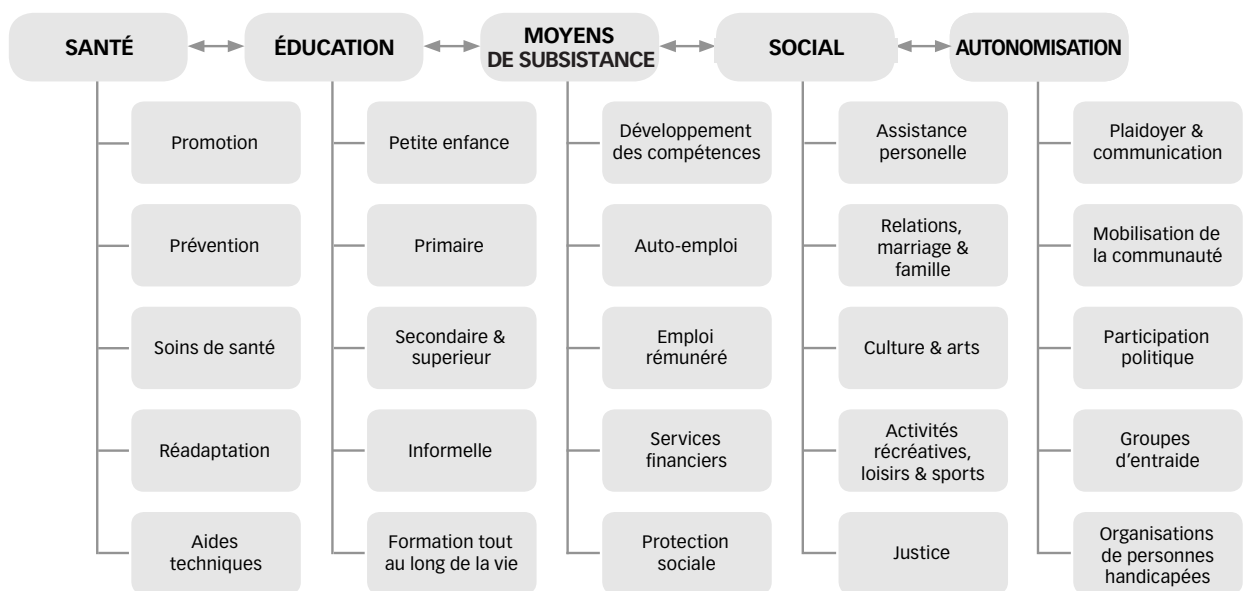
SANTÉ

Promotion

Prévention

Soins de santé

Réadaptation

Aides techniques

ÉDUCATION

Petite enfance

Primaire

Secondaire & superieur

Informelle

Formation tout au long de la vie

MOYENS DE SUBSISTANCE

Développement des compétences

Auto-emploi

Emploi rémunéré

Services financiers

Protection sociale

SOCIAL

Assistance personelle

Relations, marriage & famille

Culture & arts

Activités récréatives, loisirs & sports

Justice

AUTONOMISATION

Plaidoyer & communication

Mobilisation de la communauté

Participation politique

Groupes d'entraide

Organisations de personnes handicapées